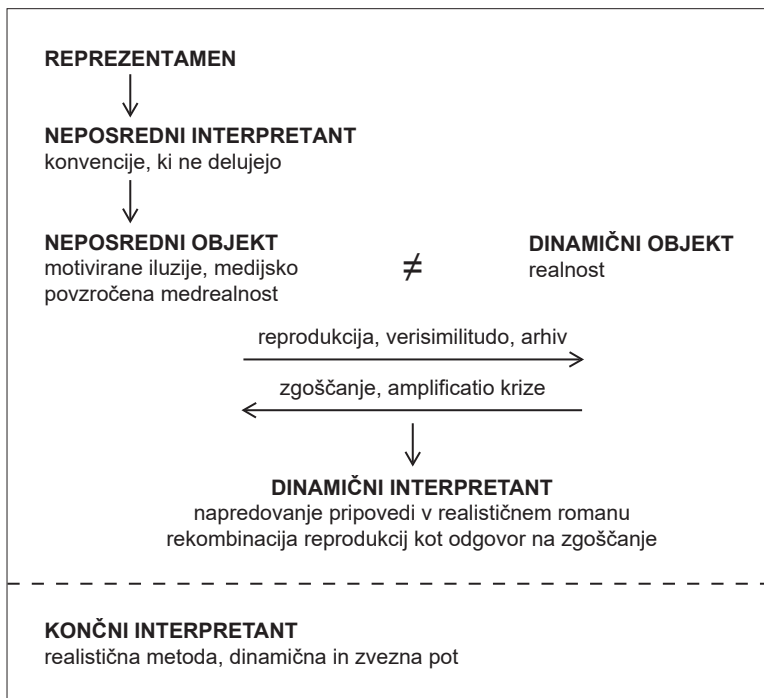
**REPREZENTAMEN**

$\downarrow$

**NEPOSREDNI INTERPRETANT**
konvencije, ki ne delujejo

$\downarrow$

**NEPOSREDNI OBJEKT**
motivirane iluzije, medijsko povzročena medrealnost

$\neq$

**DINAMIČNI OBJEKT**
realnost

reprodukcija, verisimilitudo, arhiv $\rightarrow$

$\leftarrow$ zgoščanje, amplificatio krize

$\downarrow$

**DINAMIČNI INTERPRETANT**
napredovanje pripovedi v realističnem romanu
rekombinacija reprodukcij kot odgovor na zgoščanje

**KONČNI INTERPRETANT**
realistična metoda, dinamična in zvezna pot